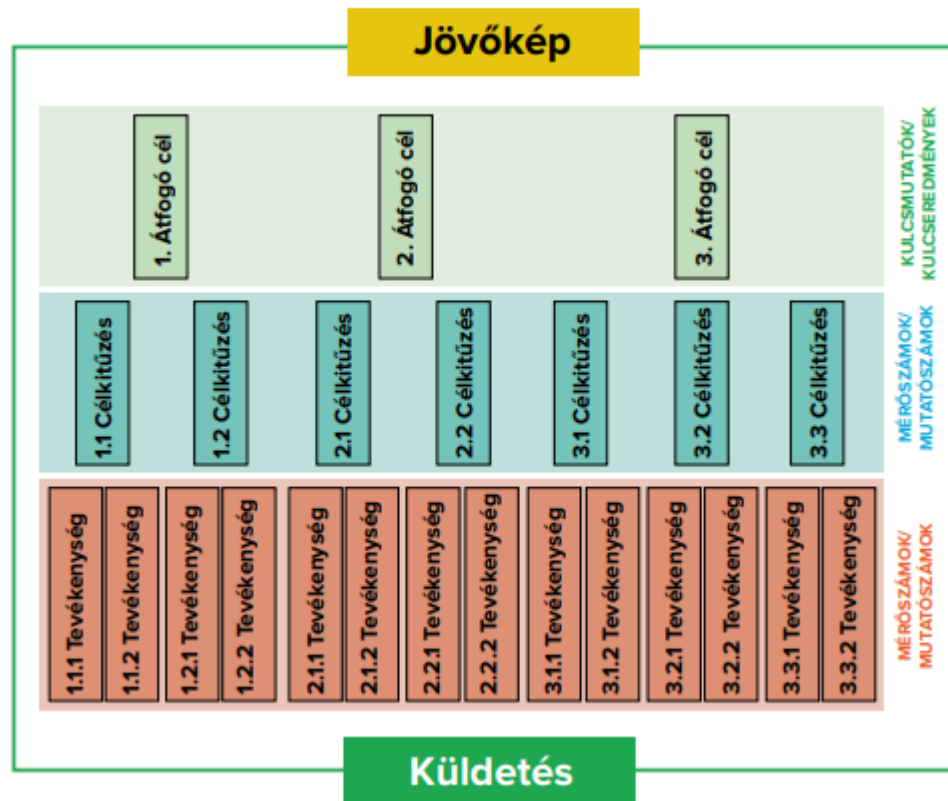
Jövőkép

1. Átfogó cél
2. Átfogó cél
3. Átfogó cél

KULCSMUTATÓK/ KULCSEREDMÉNYEK

1.1 Célkitűzés
1.2 Célkitűzés
2.1 Célkitűzés
2.2 Célkitűzés
3.1 Célkitűzés
3.2 Célkitűzés
3.3 Célkitűzés

MÉRŐSZÁMOK/ MUTATÓSZÁMOK

1.1.1 Tevékenység
1.1.2 Tevékenység
1.2.1 Tevékenység
1.2.2 Tevékenység
2.1.1 Tevékenység
2.1.2 Tevékenység
2.2.1 Tevékenység
2.2.2 Tevékenység
3.1.1 Tevékenység
3.1.2 Tevékenység
3.2.1 Tevékenység
3.2.2 Tevékenység
3.3.1 Tevékenység
3.3.2 Tevékenység

MÉRŐSZÁMOK/ MUTATÓSZÁMOK

Küldetés